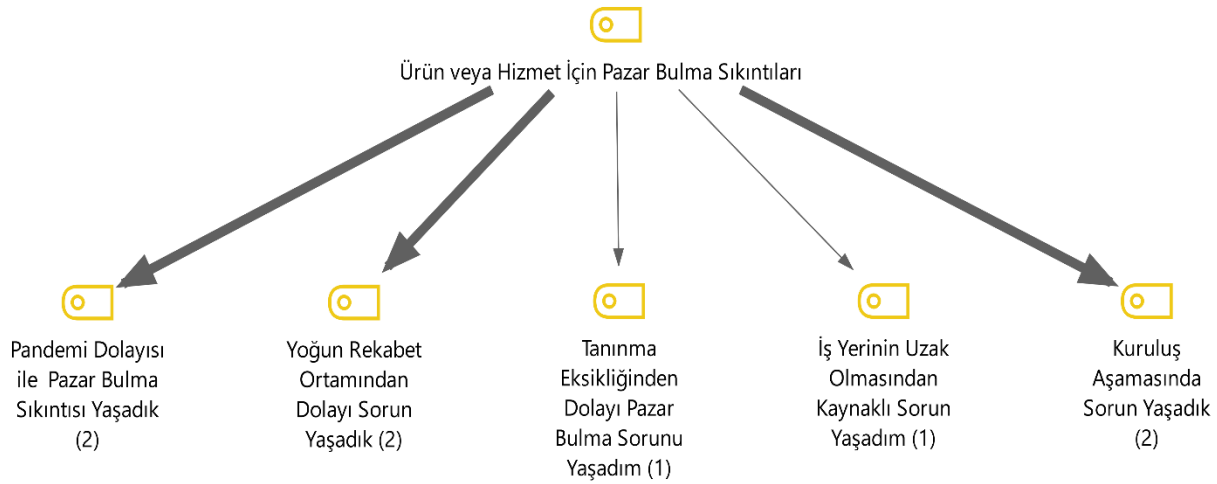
Ürün veya Hizmet İçin Pazar Bulma Sıkıntıları

Pandemi Dolayısı ile Pazar Bulma Sıkıntısı Yaşadık (2)

Yoğun Rekabet Ortamından Dolayı Sorun Yaşadık (2)

Tanınma Eksikliğinden Dolayı Pazar Bulma Sorunu Yaşadım (1)

İş Yerinin Uzak Olmasından Kaynaklı Sorun Yaşadım (1)

Kuruluş Aşamasında Sorun Yaşadık (2)